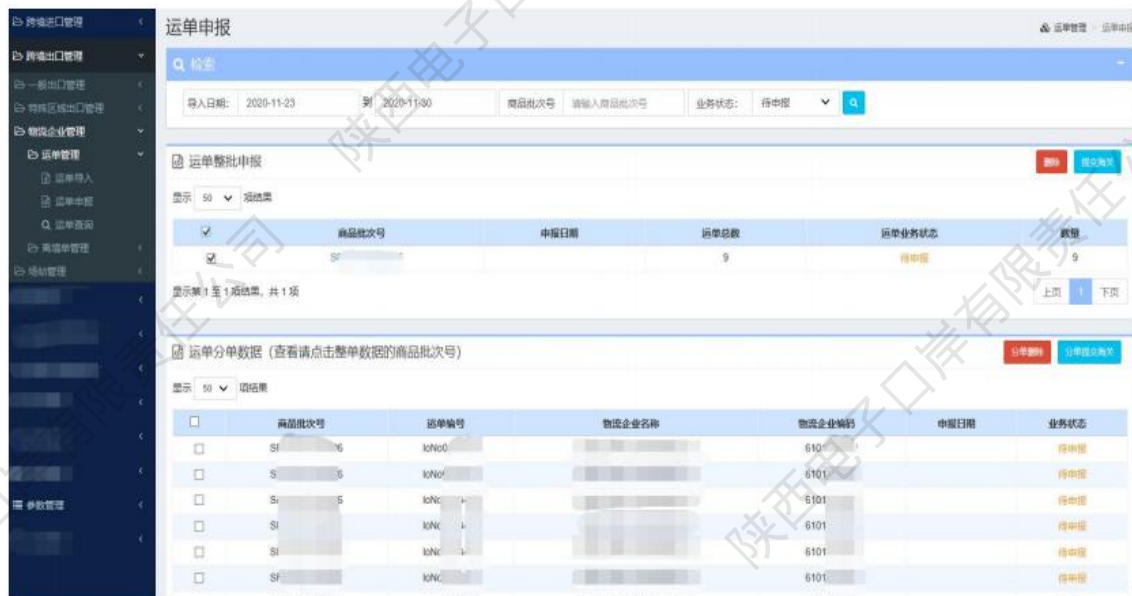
跨境进口管理
跨境出口管理
一般出口管理
特殊区域出口管理
物流企业管理
运单管理
运单导入
运单申报
运单查询
离境单管理
场站管理
参数管理

运单申报

运单管理 > 运单申报

检索

导入日期: 2020-11-23 到 2020-11-30 商品批次号 请输入商品批次号 业务状态: 待申报

运单整批申报

删除 提交海关

显示 50 项结果

| ☑ | 商品批次号 | 申报日期 | 运单总数 | 运单业务状态 | 数量 |
|---|---|---|---|---|---|
| ☑ | SF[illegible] | | 9 | 待申报 | 9 |

显示第 1 至 1 项结果，共 1 项

上页 1 下页

运单分单数据 (查看请点击整单数据的商品批次号)

分单删除 分单提交海关

显示 50 项结果

| ☐ | 商品批次号 | 运单编号 | 物流企业名称 | 物流企业编码 | 申报日期 | 业务状态 |
|---|---|---|---|---|---|---|
| ☐ | SF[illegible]6 | IoNo0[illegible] | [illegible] | 610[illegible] | | 待申报 |
| ☐ | S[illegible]6 | IoNo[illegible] | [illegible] | 6101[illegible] | | 待申报 |
| ☐ | S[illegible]5 | IoNc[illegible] | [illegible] | 6101 | | 待申报 |
| ☐ | S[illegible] | IoNc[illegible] | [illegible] | 6101 | | 待申报 |
| ☐ | S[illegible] | IoNc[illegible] | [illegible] | 6101 | | 待申报 |
| ☐ | SF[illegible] | IoNc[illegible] | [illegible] | 6101 | | 待申报 |

陕西电子口岸有限责任公司